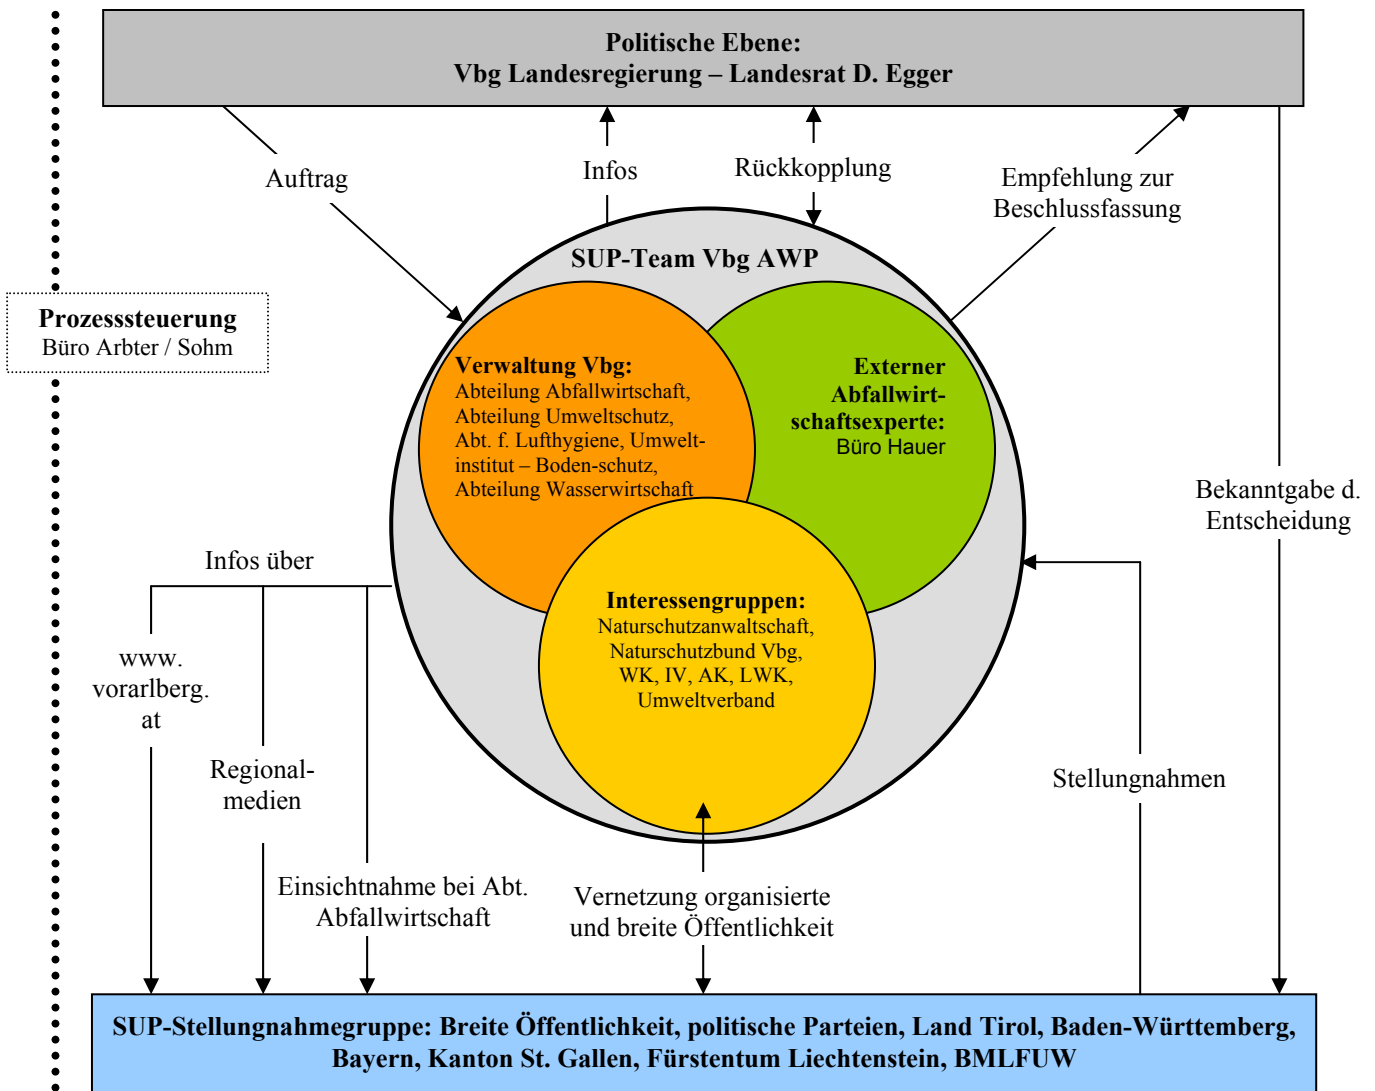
Politische Ebene:
Vbg Landesregierung – Landesrat D. Egger

Auftrag

Infos

Rückkopplung

Empfehlung zur Beschlussfassung

Prozesssteuerung
Büro Arbter / Sohm

SUP-Team Vbg AWP

Verwaltung Vbg:
Abteilung Abfallwirtschaft, Abteilung Umweltschutz, Abt. f. Lufthygiene, Umweltinstitut – Boden-schutz, Abteilung Wasserwirtschaft

Externer Abfallwirtschaftsexperte:
Büro Hauer

Interessengruppen:
Naturschutzanwaltschaft, Naturschutzbund Vbg, WK, IV, AK, LWK, Umweltverband

Bekanntgabe d. Entscheidung

Infos über

www. vorarlberg. at

Regionalmedien

Einsichtnahme bei Abt. Abfallwirtschaft

Vernetzung organisierte und breite Öffentlichkeit

Stellungnahmen

SUP-Stellungnahmegruppe: Breite Öffentlichkeit, politische Parteien, Land Tirol, Baden-Württemberg, Bayern, Kanton St. Gallen, Fürstentum Liechtenstein, BMLFUW